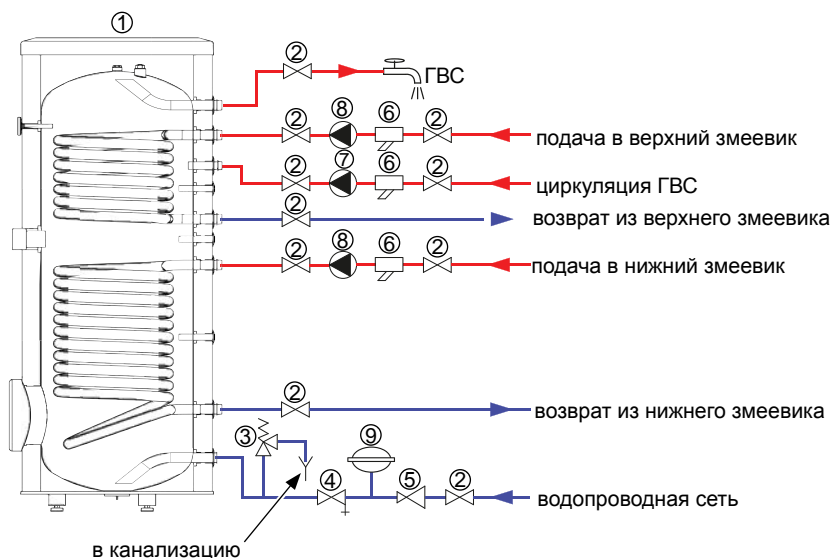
①

②

ГВС

② ⑧ ⑥ ②

подача в верхний змеевик

② ⑦ ⑥ ②

циркуляция ГВС

②

возврат из верхнего змеевика

② ⑧ ⑥ ②

подача в нижний змеевик

②

возврат из нижнего змеевика

③ ⑨

④ ⑤ ②

водопроводная сеть

в канализацию